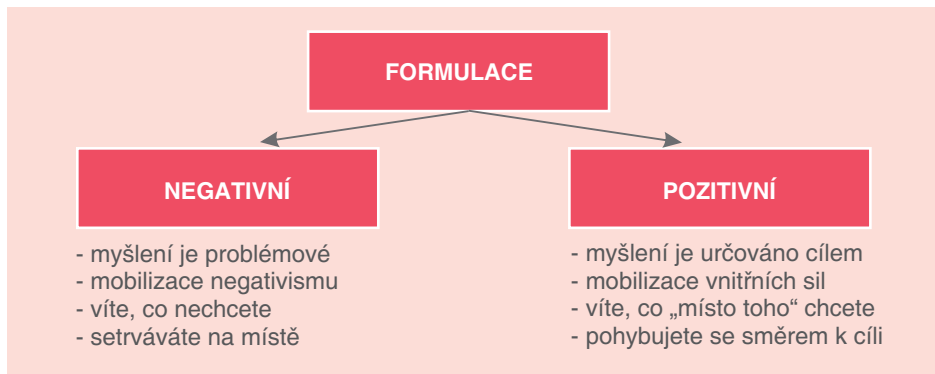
FORMULACE

NEGATIVNÍ

- myšlení je problémové
- mobilizace negativismu
- víte, co nechcete
- setrváváte na místě

POZITIVNÍ

- myšlení je určováno cílem
- mobilizace vnitřních sil
- víte, co „místo toho“ chcete
- pohybujete se směrem k cíli